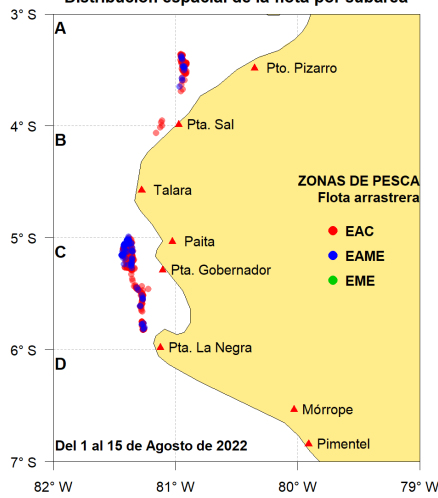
Distribución espacial de la flota por subárea

3° S
4° S
5° S
6° S
7° S

A
B
C
D

Pto. Pizarro
Pta. Sal
Talara
Paita
Pta. Gobernador
Pta. La Negra
Mórrope
Pimentel

ZONAS DE PESCA
Flota arrastrera
EAC
EAME
EME

Del 1 al 15 de Agosto de 2022

82° W
81° W
80° W
79° W